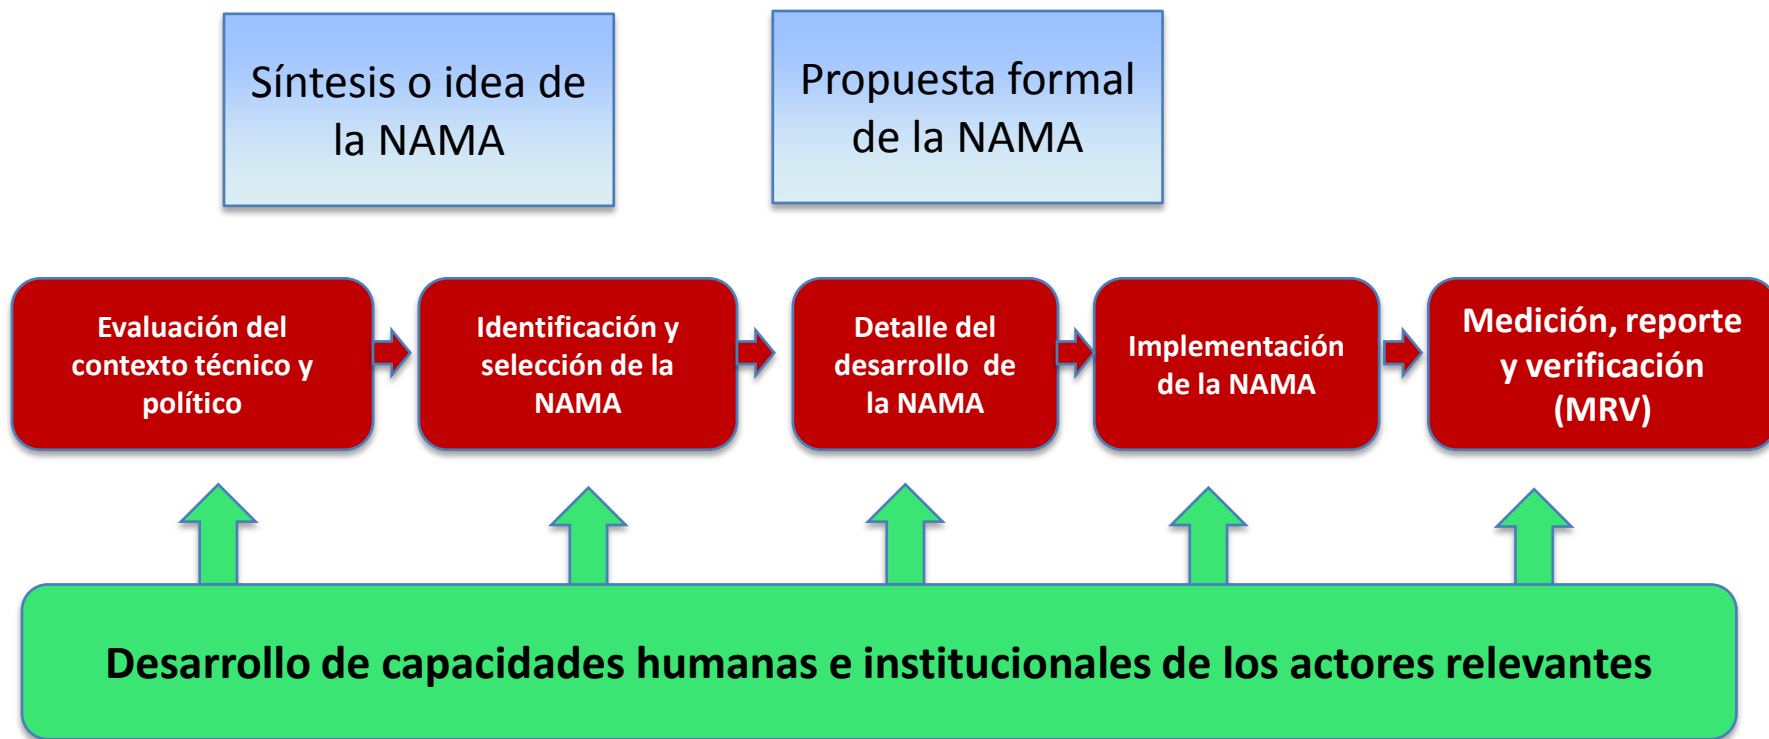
Síntesis o idea de la NAMA

Propuesta formal de la NAMA

Evaluación del contexto técnico y político

Identificación y selección de la NAMA

Detalle del desarrollo de la NAMA

Implementación de la NAMA

Medición, reporte y verificación (MRV)

Desarrollo de capacidades humanas e institucionales de los actores relevantes